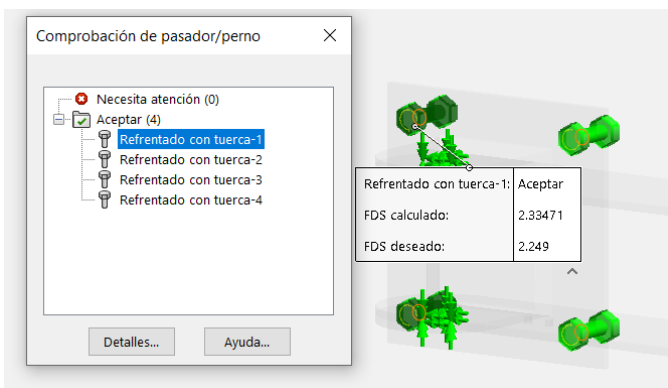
Comprobación de pasador/perno

Necesita atención (0)
Aceptar (4)
Refrentado con tuerca-1
Refrentado con tuerca-2
Refrentado con tuerca-3
Refrentado con tuerca-4

Detalles...
Ayuda...

| Refrentado con tuerca-1: | Aceptar |
|---|---|
| FDS calculado: | 2.33471 |
| FDS deseado: | 2.249 |